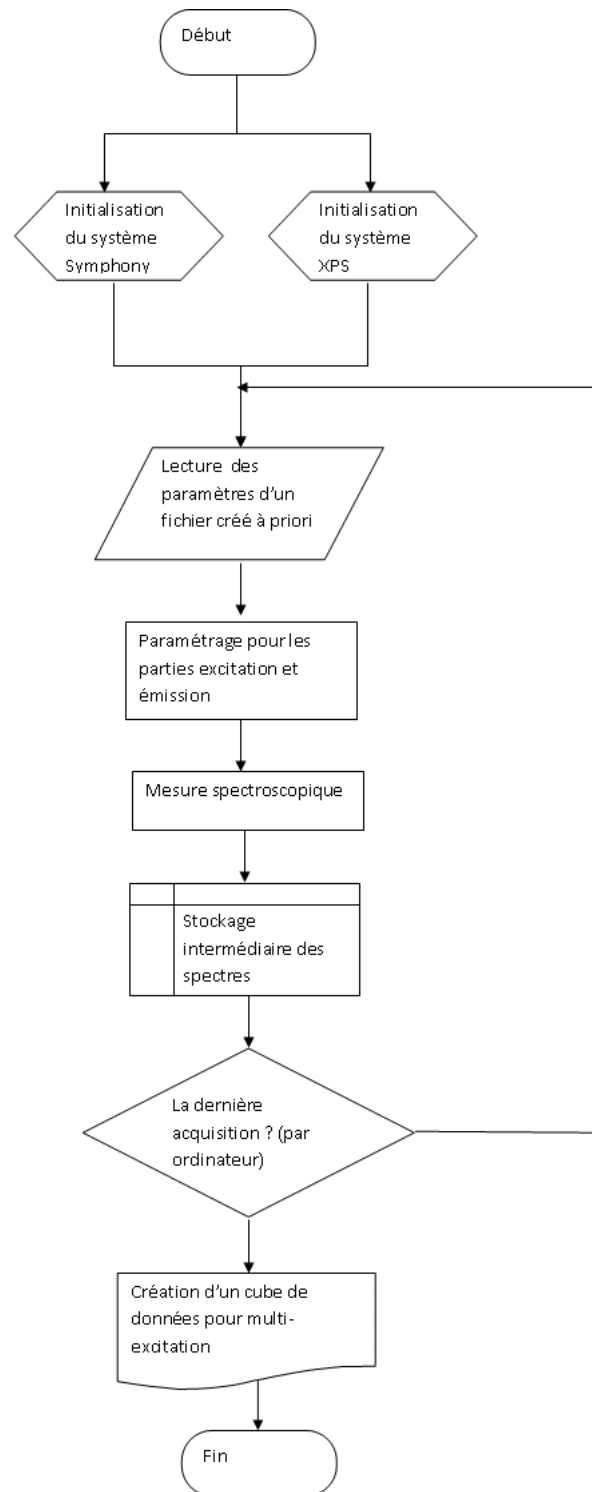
Début

Initialisation du système Symphony

Initialisation du système XPS

Lecture des paramètres d'un fichier créé à priori

Paramétrage pour les parties excitation et émission

Mesure spectroscopique

Stockage intermédiaire des spectres

La dernière acquisition ? (par ordinateur)

Création d'un cube de données pour multi-excitation

Fin